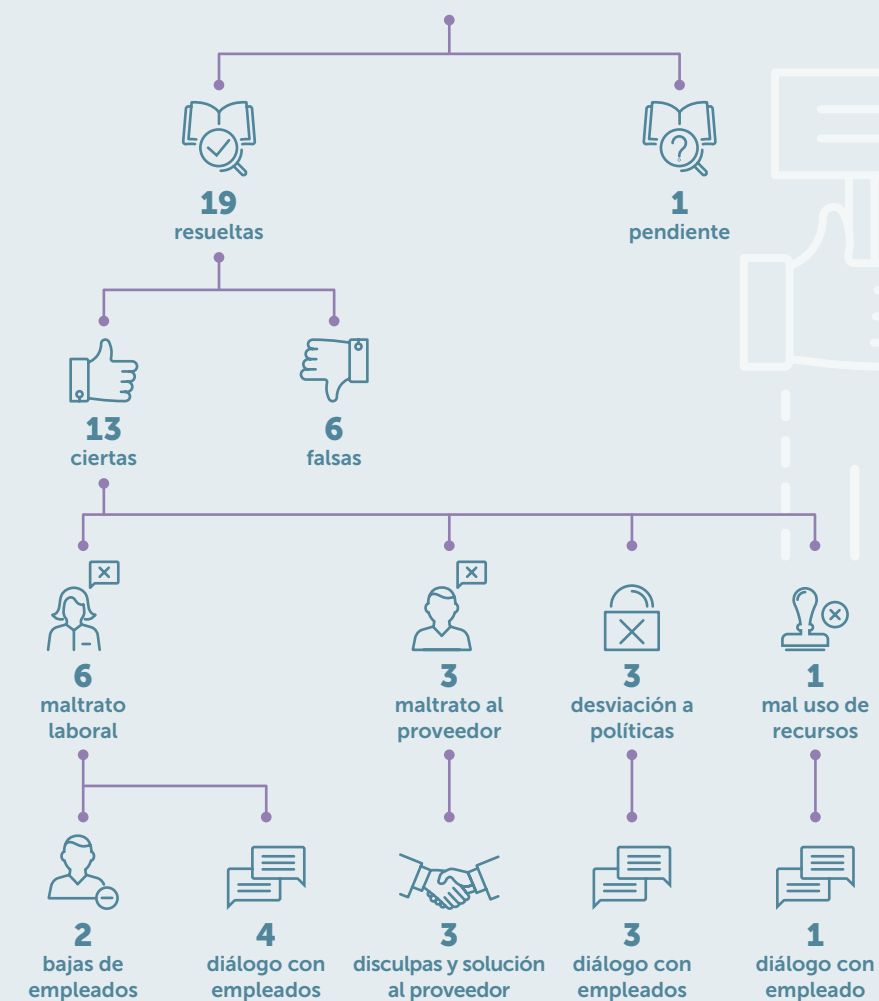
19
resueltas

1
pendiente

13
ciertas

6
falsas

6
maltrato laboral

3
maltrato al proveedor

3
desviación a políticas

1
mal uso de recursos

2
bajas de empleados

4
diálogo con empleados

3
disculpas y solución al proveedor

3
diálogo con empleados

1
diálogo con empleado